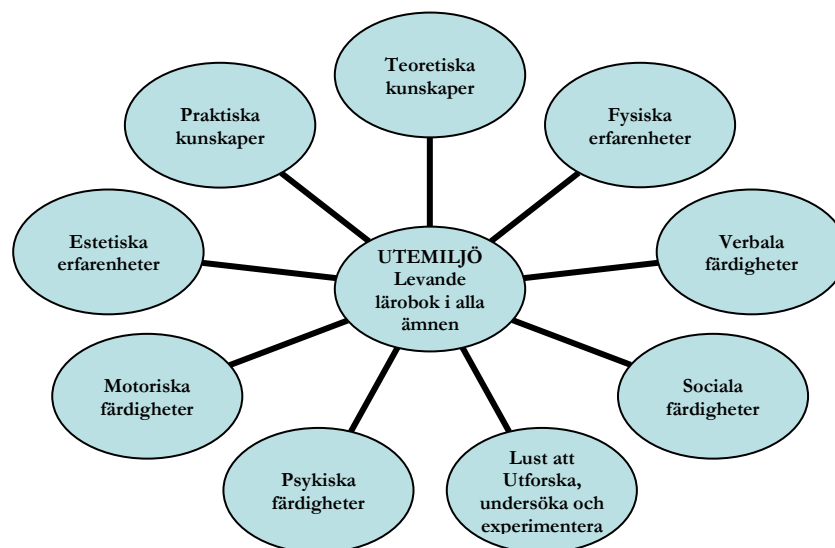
Teoretiska kunskaper

Praktiska kunskaper

Fysiska erfarenheter

Estetiska erfarenheter

UTEMILJÖ
Levande lärobok i alla ämnen

Verbala färdigheter

Motoriska färdigheter

Sociala färdigheter

Psykiska färdigheter

Lust att Utforska, undersöka och experimentera